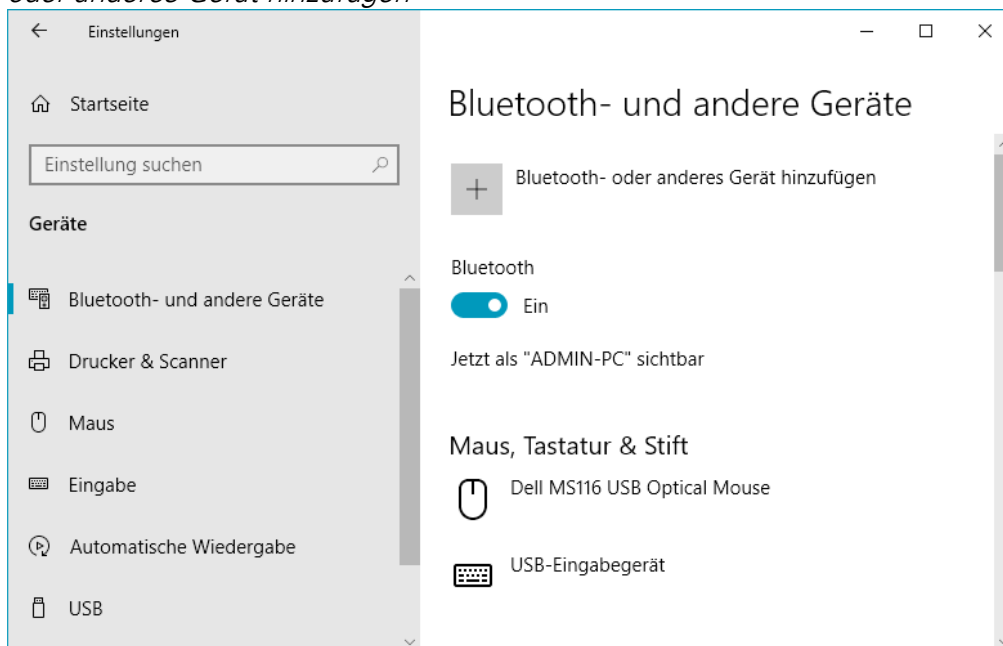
oder anderes Gerät hinzufügen

Einstellungen

Startseite

Einstellung suchen

Geräte

Bluetooth- und andere Geräte

Drucker & Scanner

Maus

Eingabe

Automatische Wiedergabe

USB

Bluetooth- und andere Geräte

Bluetooth- oder anderes Gerät hinzufügen

Bluetooth

Ein

Jetzt als "ADMIN-PC" sichtbar

Maus, Tastatur & Stift

Dell MS116 USB Optical Mouse

USB-Eingabegerät